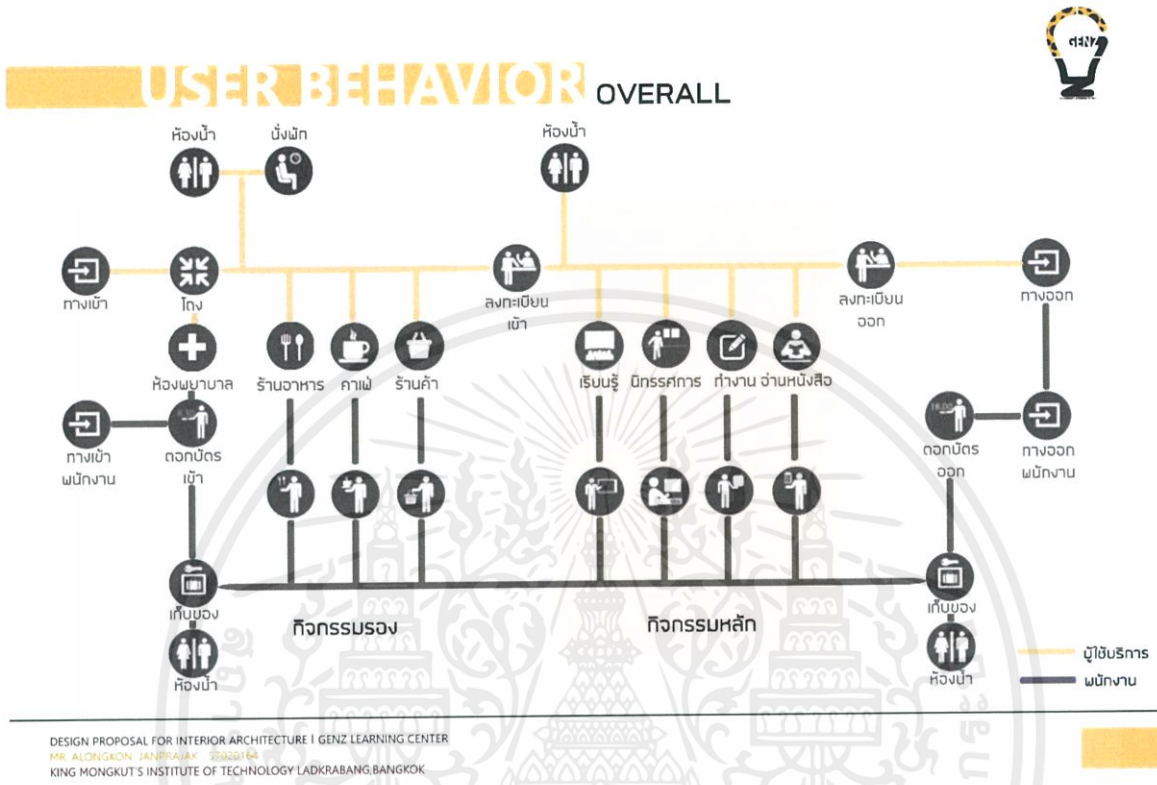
USER BEHAVIOR OVERALL

GENZ

ห้องน้ำ
นั่งพัก
ห้องน้ำ

ทางเข้า
โถง
ลงทะเบียน เข้า
ลงทะเบียน ออก
ทางออก

ห้องพยาบาล
ร้านอาหาร
คาเฟ่
ร้านค้า
เรียนรู้
นิทรรศการ
ทำงาน
อ่านหนังสือ

ทางเข้า พนักงาน
ตอกบัตร เข้า
ตอกบัตร ออก
ทางออก พนักงาน

เก็บของ
กิจกรรมรอง
กิจกรรมหลัก
เก็บของ
ห้องน้ำ
ห้องน้ำ

ผู้ใช้บริการ
พนักงาน

DESIGN PROPOSAL FOR INTERIOR ARCHITECTURE I GENZ LEARNING CENTER
MR. ALONGKON JANPRAJAK 57020164
KING MONGKUT'S INSTITUTE OF TECHNOLOGY LADKRABANG,BANGKOK